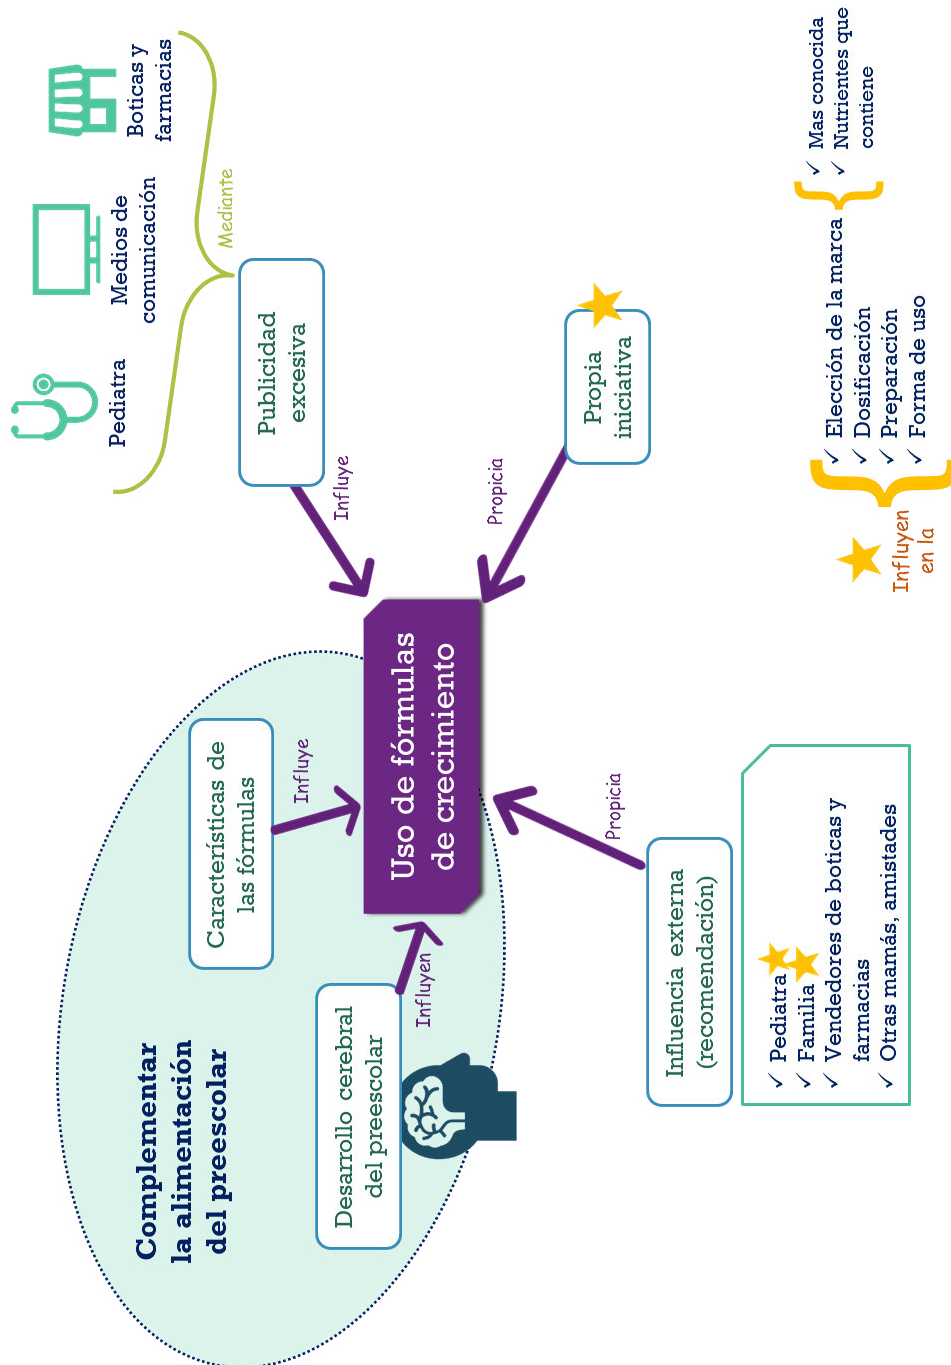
Pediatra

Medios de comunicación

Boticas y farmacias

Mediante

Publicidad excesiva

Influye

Propia iniciativa

Propicia

✓ Mas conocida
✓ Nutrientes que contiene

✓ Elección de la marca
✓ Dosificación
✓ Preparación
✓ Forma de uso

Influyen en la

Uso de fórmulas de crecimiento

Complementar la alimentación del preescolar

Características de las fórmulas

Influye

Desarrollo cerebral del preescolar

Influyen

Influencia externa (recomendación)

Propicia

✓ Pediatra
✓ Familia
✓ Vendedores de boticas y farmacias
✓ Otras mamás, amistades